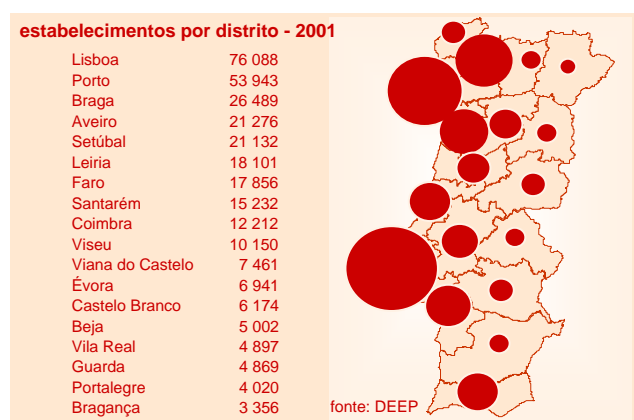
estabelecimentos por distrito - 2001

| | |
|---|---|
| Lisboa | 76 088 |
| Porto | 53 943 |
| Braga | 26 489 |
| Aveiro | 21 276 |
| Setúbal | 21 132 |
| Leiria | 18 101 |
| Faro | 17 856 |
| Santarém | 15 232 |
| Coimbra | 12 212 |
| Viseu | 10 150 |
| Viana do Castelo | 7 461 |
| Évora | 6 941 |
| Castelo Branco | 6 174 |
| Beja | 5 002 |
| Vila Real | 4 897 |
| Guarda | 4 869 |
| Portalegre | 4 020 |
| Bragança | 3 356 |

fonte: DEEP